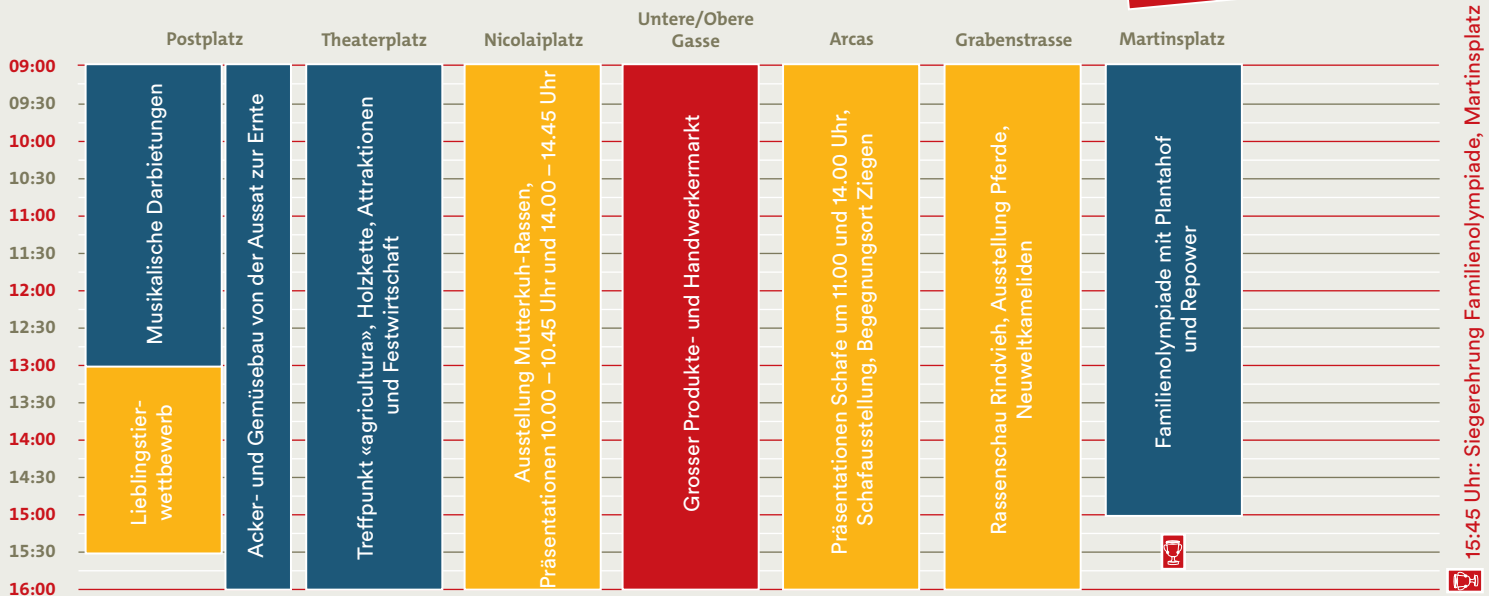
| | Postplatz | | Theaterplatz | Nicolaiplatz | Untere/Obere Gasse | Arcas | Grabenstrasse | Martinsplatz |
|---|---|---|---|---|---|---|---|---|
| 09:00 | Musikalische Darbietungen | Acker- und Gemüsebau von der Aussat zur Ernte | Treffpunkt «agricultura», Holzkette, Attraktionen und Festwirtschaft | Ausstellung Mutterkuh-Rassen, Präsentationen 10.00 – 10.45 Uhr und 14.00 – 14.45 Uhr | Grosser Produkte- und Handwerkermarkt | Präsentationen Schafe um 11.00 und 14.00 Uhr, Schafausstellung, Begegnungsort Ziegen | Rassenschau Rindvieh, Ausstellung Pferde, Neuweltkameliden | Familienolympiade mit Plantahof und Repower |
| 13:00 | Lieblingstierwettbewerb | | | | | | | |

09:00
09:30
10:00
10:30
11:00
11:30
12:00
12:30
13:00
13:30
14:00
14:30
15:00
15:30
16:00

15:45 Uhr: Siegerehrung Familienolympiade, Martinsplatz